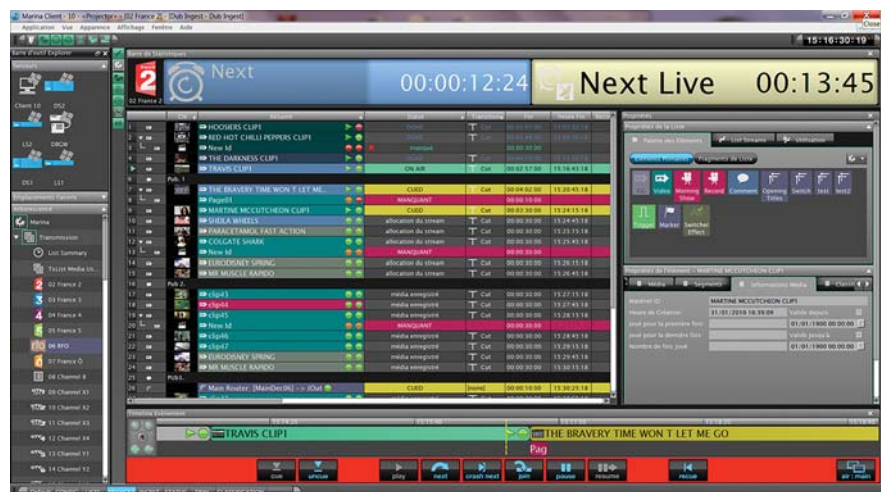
Marina Client - 10 - «Projector» - [02 France 2] - [Dub Ingest - Dub Ingest]

Application Vue Apparence Affichage Fenêtre Aide

15:16:30:19

Barre d'outil Explorer

Serveurs

Client 10 DS2

LS2 DBCM

DS1 LS1

Emplacements Favoris

Marina

Transmission

List Summary

TxList Media Lis...

02 France 2

03 France 3

04 France 4

05 France 5

06 RFO

07 France Ô

08 Channel 8

09 Channel X1

10 Channel X2

11 Channel X3

12 Channel X4

13 Channel Y1

14 Channel Y2

Barre de Statistiques

2

France 2

Next

00:00:12:24

Next Live

00:13:45

| | Cue | Résumé | | Statut | Transition | | Heure Fin |
|---|---|---|---|---|---|---|---|
| 1 | | HOOSIERS CLIP1 | | DONE | | | |
| 2 | | RED HOT CHILLI PEPPERS CLIP1 | | DONE | | | |
| 3 | | New Id | | manqué | | | |
| 4 | | THE DARKNESS CLIP1 | | DONE | Cut | | |
| 5 | | TRAVIS CLIP1 | | ON AIR | Cut | 00:02:57:00 | 15:16:43:18 |
| 6 | Pub. 1 | | | | | | |
| 7 | | THE BRAVERY TIME WON T LET ME... | | CUED | Cut | 00:04:02:00 | 15:20:45:18 |
| 8 | | Page01 | | MANQUANT | | 00:00:10:00 | |
| 9 | | MARTINE MCCUTCHEON CLIP1 | | CUED | Cut | 00:03:30:00 | 15:24:15:18 |
| 10 | | SHEILA WHEELS | | allocation du stream | Cut | 00:00:30:00 | 15:24:45:18 |
| 11 | | PARACETAMOL FAST ACTION | | allocation du stream | Cut | 00:00:30:00 | 15:25:15:18 |
| 12 | | COLGATE SHARK | | allocation du stream | Cut | 00:00:30:00 | 15:25:45:18 |
| 13 | | New Id | | MANQUANT | | 00:00:10:00 | |
| 14 | | EURODISNEY SPRING | | allocation du stream | Cut | 00:00:30:00 | 15:26:15:18 |
| 15 | | MR MUSCLE RAPIDO | | allocation du stream | Cut | 00:00:30:00 | 15:26:45:18 |
| 16 | Pub. 2 | | | | | | |
| 17 | | clip43 | | média enregistré | Cut | 00:00:30:00 | 15:27:15:18 |
| 18 | | clip44 | | média enregistré | Cut | 00:00:30:00 | 15:27:45:18 |
| 19 | | clip45 | | média enregistré | Cut | 00:00:30:00 | 15:28:15:18 |
| 20 | | New Id | | MANQUANT | | 00:00:10:00 | |
| 21 | | clip46 | | média enregistré | Cut | 00:00:30:00 | 15:28:45:18 |
| 22 | | clip47 | | média enregistré | Cut | 00:00:30:00 | 15:29:15:18 |
| 23 | | EURODISNEY SPRING | | média enregistré | Cut | 00:00:30:00 | 15:29:45:18 |
| 24 | | MR MUSCLE RAPIDO | | média enregistré | Cut | 00:00:30:00 | 15:30:15:18 |
| 25 | Pub. 3 | | | | | | |
| | | Main Router: [MainDec06] -> (Out | | CUED | [none] | 00:00:10:00 | 15:30:25:18 |

Propriétés

Propriétés de la Liste

Palette des Éléments List Streams Utilisation

Éléments Primaires Fragments de Liste

Video Morning Show Record Comment Opening Titles Switch test test2

Trigger Marker Switcher Effect

Propriétés de l'élément - MARTINE MCCUTCHEON CLIP1

Media Segments Informations Media Classif

Matériel ID: MARTINE MCCUTCHEON CLIP1

Heure de Création: 31/01/2010 16:39:09 Valide depuis: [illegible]

Jour pour la première fois: Valide jusqu'à: 01/01/1900 00:00:00

Jour pour la dernière fois: 01/01/1900 00:00:00

Nombre de fois joué:

Timeline Événement

TRAVIS CLIP1

THE BRAVERY TIME WON T LET ME GO

Pag

cue uncue play next crash next join pause resume recue air / main